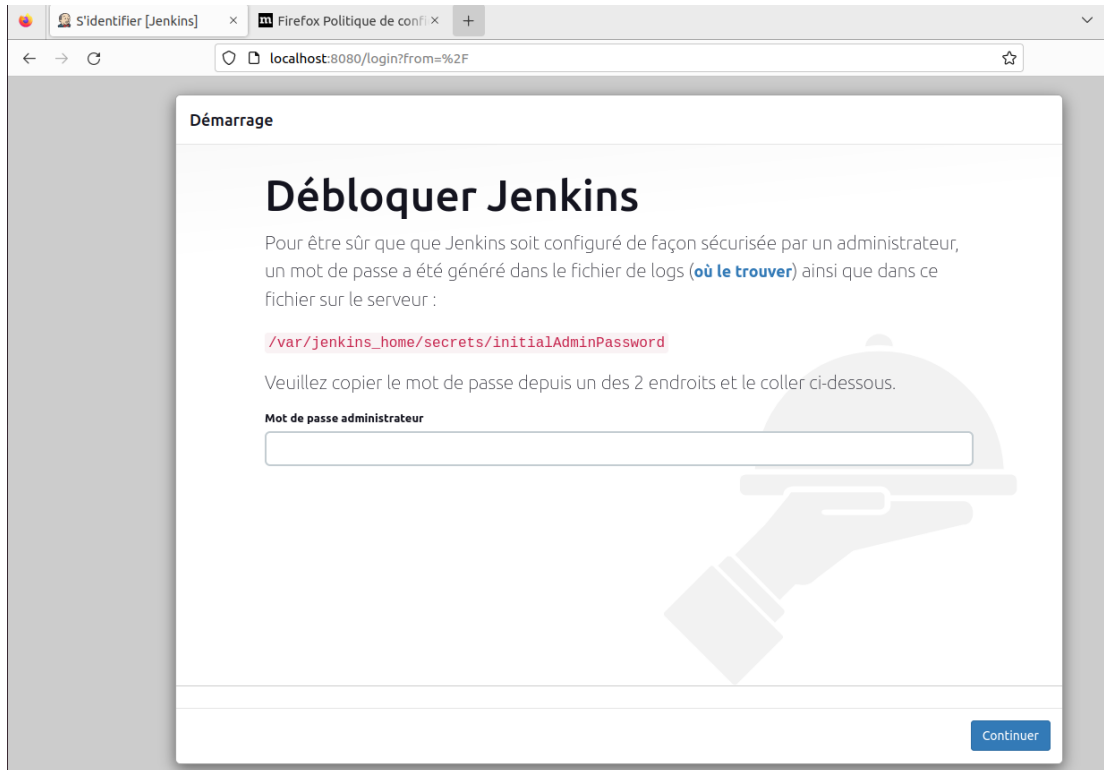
S'identifier [Jenkins] ×
Firefox Politique de confi ×
+

localhost:8080/login?from=%2F

Démarrage

Débloquer Jenkins

Pour être sûr que que Jenkins soit configuré de façon sécurisée par un administrateur, un mot de passe a été généré dans le fichier de logs (où le trouver) ainsi que dans ce fichier sur le serveur :

/var/jenkins_home/secrets/initialAdminPassword

Veuillez copier le mot de passe depuis un des 2 endroits et le coller ci-dessous.

Mot de passe administrateur

Continuer